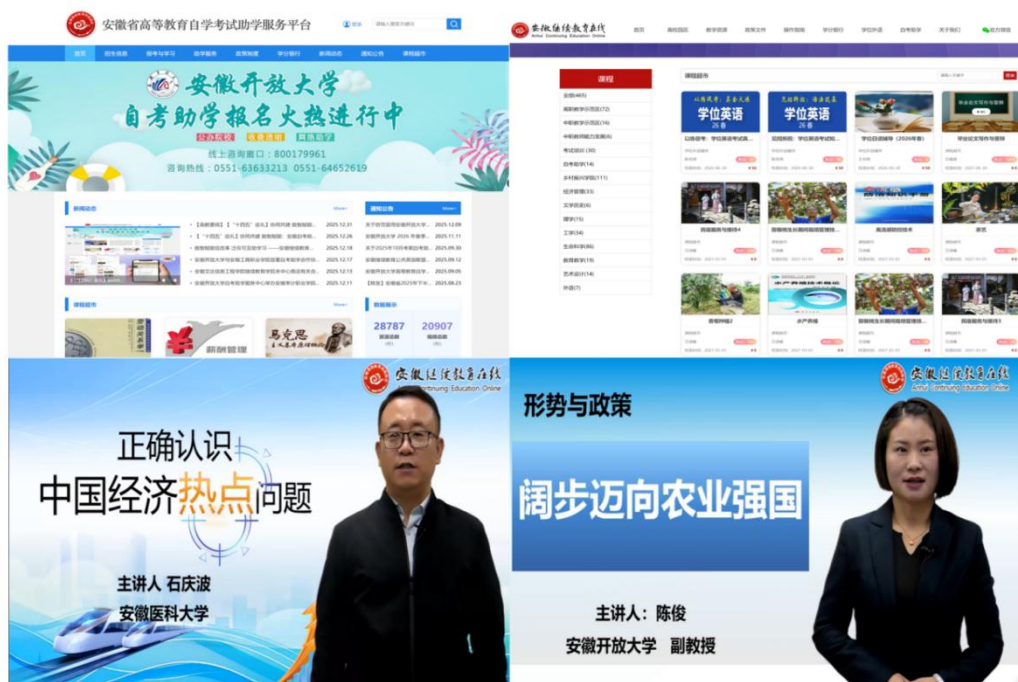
安徽省高等教育自学考试助学服务平台

登录

首页　招生信息　报考与学习　助学服务　政策制度　学分银行　新闻动态　通知公告　课程超市

安徽开放大学
自考助学报名火热进行中

公办院校　省考资格　网络助学

线上咨询窗口：800179961
咨询热线：0551-63633213　0551-64652619

新闻动态　More

通知公告　More

课程超市　More

数据展示

28787　20907

薪酬管理

马克思

安徽继续教育在线
Anhui Continuing Education Online

首页　高校园区　教学资源　政策文件　操作指南　学分银行　学位外语　自考助学　关于我们

课程

课程超市

全部(463)

学位英语

学位英语

正确认识
中国经济热点问题

主讲人 石庆波
安徽医科大学

安徽继续教育在线
Anhui Continuing Education Online

形势与政策

阔步迈向农业强国

主讲人：陈俊
安徽开放大学　副教授

安徽继续教育在线
Anhui Continuing Education Online